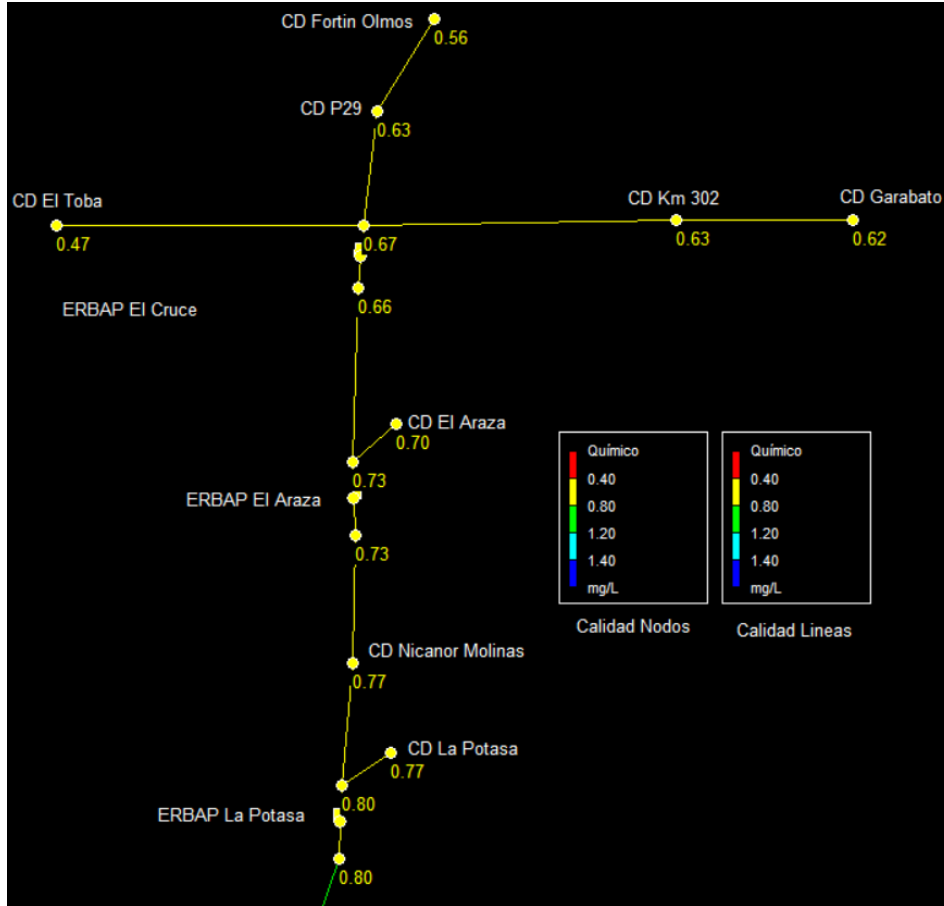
CD Fortin Olmos
0.56
CD P29
0.63
CD El Toba
0.47
0.67
CD Km 302
0.63
CD Garabato
0.62
0.66
ERBAP El Cruce
CD El Araza
0.70
0.73
ERBAP El Araza
0.73
CD Nicanor Molinas
0.77
CD La Potasa
0.77
0.80
ERBAP La Potasa
0.80

Químico
0.40
0.80
1.20
1.40
mg/L
Calidad Nodos

Químico
0.40
0.80
1.20
1.40
mg/L
Calidad Lineas